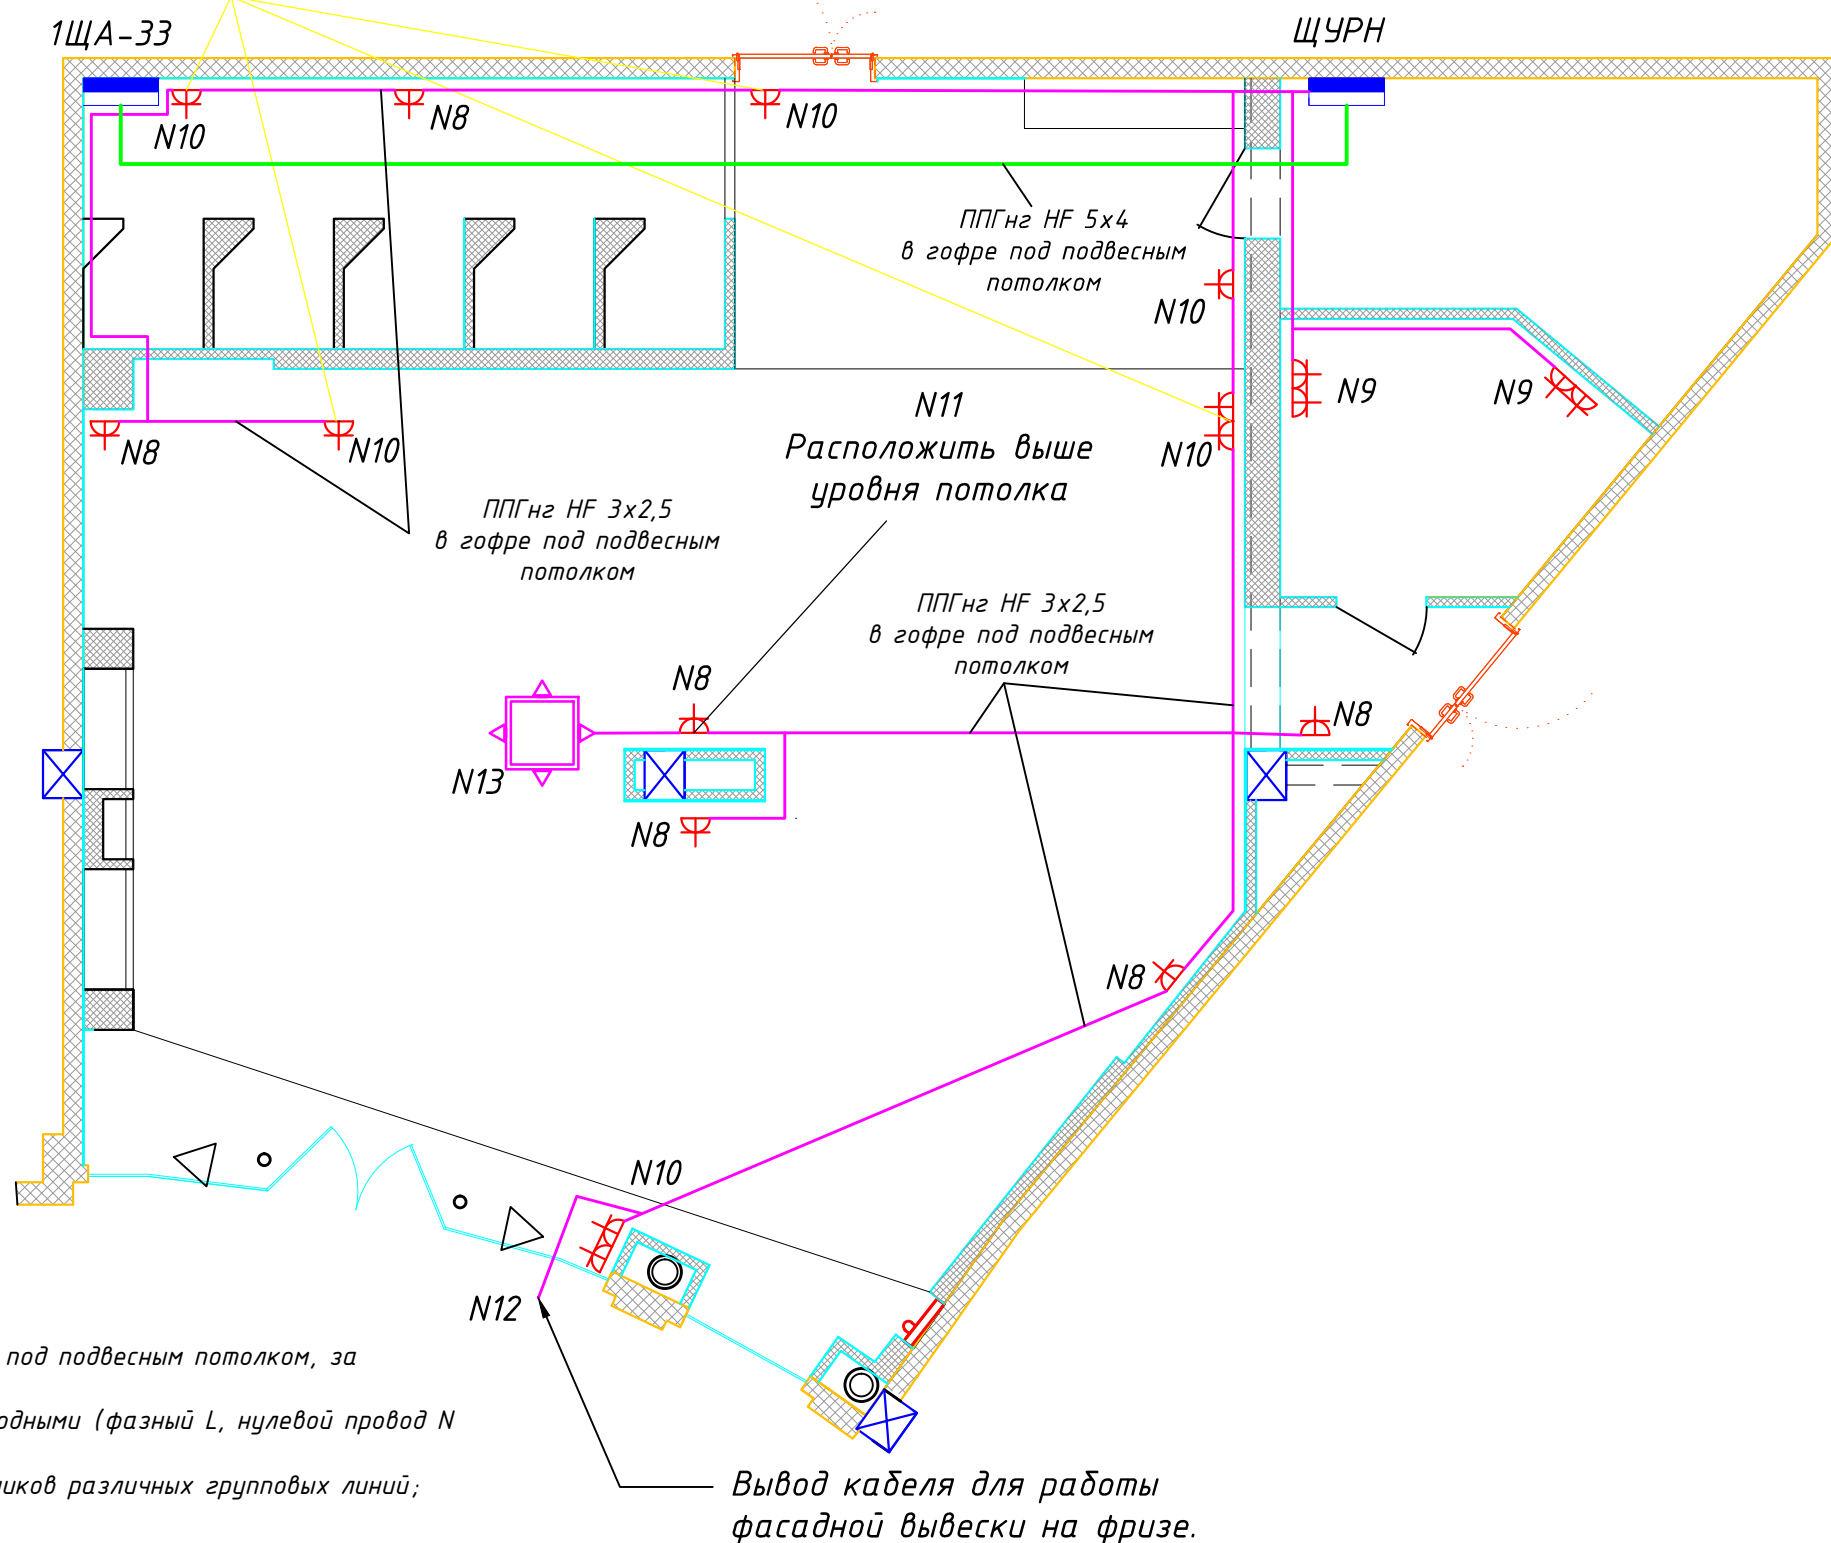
1ЩА-33

ЩУРН

N10

N8

N10

ППГнг HF 5x4
в гофре под подвесным потолком

N10

N9

N9

N11
Расположить выше уровня потолка

N8

N10

N10

ППГнг HF 3x2,5
в гофре под подвесным потолком

ППГнг HF 3x2,5
в гофре под подвесным потолком

N8

N8

N13

N8

N8

N10

N12

под подвесным потолком, за

одными (фазный L, нулевой провод N

иков различных групповых линий;

Вывод кабеля для работы фасадной вывески на фризе.